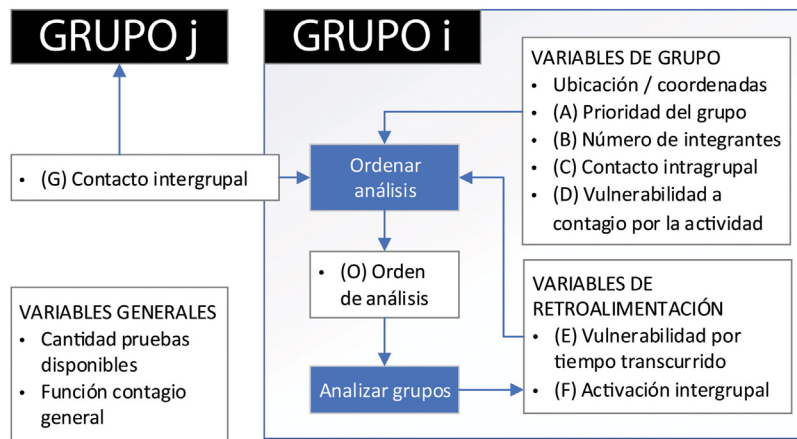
GRUPO j

GRUPO i

VARIABLES DE GRUPO
• Ubicación / coordenadas
• (A) Prioridad del grupo
• (B) Número de integrantes
• (C) Contacto intragrupal
• (D) Vulnerabilidad a contagio por la actividad

• (G) Contacto intergrupal

Ordenar análisis

• (O) Orden de análisis

VARIABLES DE RETROALIMENTACIÓN
• (E) Vulnerabilidad por tiempo transcurrido
• (F) Activación intergrupal

VARIABLES GENERALES
• Cantidad pruebas disponibles
• Función contagio general

Analizar grupos